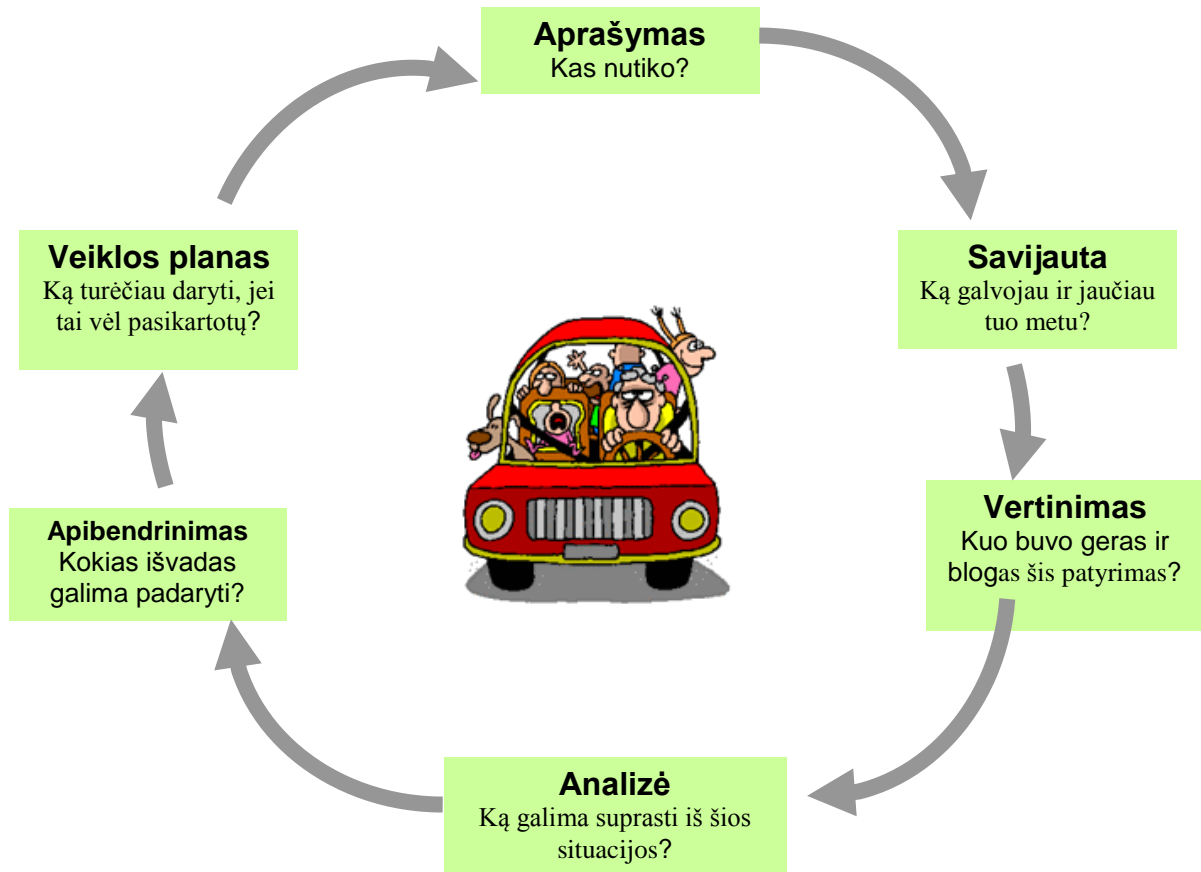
Aprašymas
Kas nutiko?

Savijauta
Ką galvojau ir jaučiau tuo metu?

Vertinimas
Kuo buvo geras ir blogas šis patyrimas?

Analizė
Ką galima suprasti iš šios situacijos?

Apibendrinimas
Kokias išvadas galima padaryti?

Veiklos planas
Ką turėčiau daryti, jei tai vėl pasikartotų?